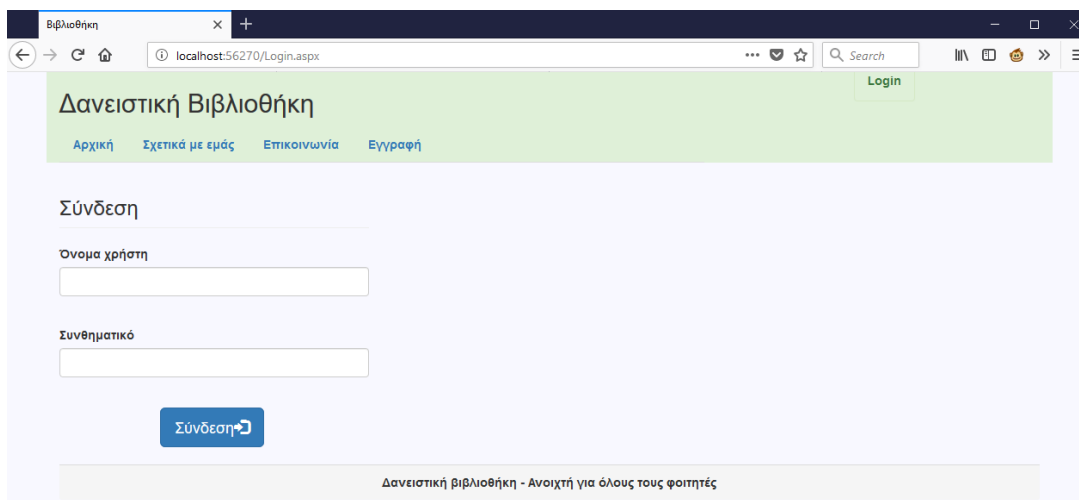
Βιβλιοθήκη

localhost:56270/Login.aspx

Search

Login

Δανειστική Βιβλιοθήκη

Αρχική Σχετικά με εμάς Επικοινωνία Εγγραφή

Σύνδεση

Όνομα χρήστη

Συνθηματικό

Σύνδεση

Δανειστική βιβλιοθήκη - Ανοιχτή για όλους τους φοιτητές